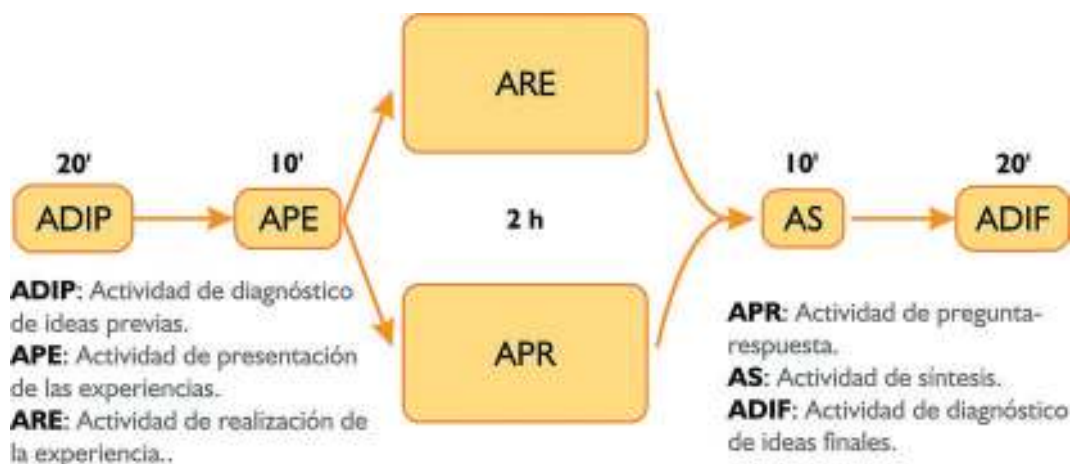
ARE

20'
ADIP

10'
APE

2 h

APR

10'
AS

20'
ADIF

**ADIP**: Actividad de diagnóstico de ideas previas.
**APE**: Actividad de presentación de las experiencias.
**ARE**: Actividad de realización de la experiencia..

**APR**: Actividad de pregunta-respuesta.
**AS**: Actividad de síntesis.
**ADIF**: Actividad de diagnóstico de ideas finales.